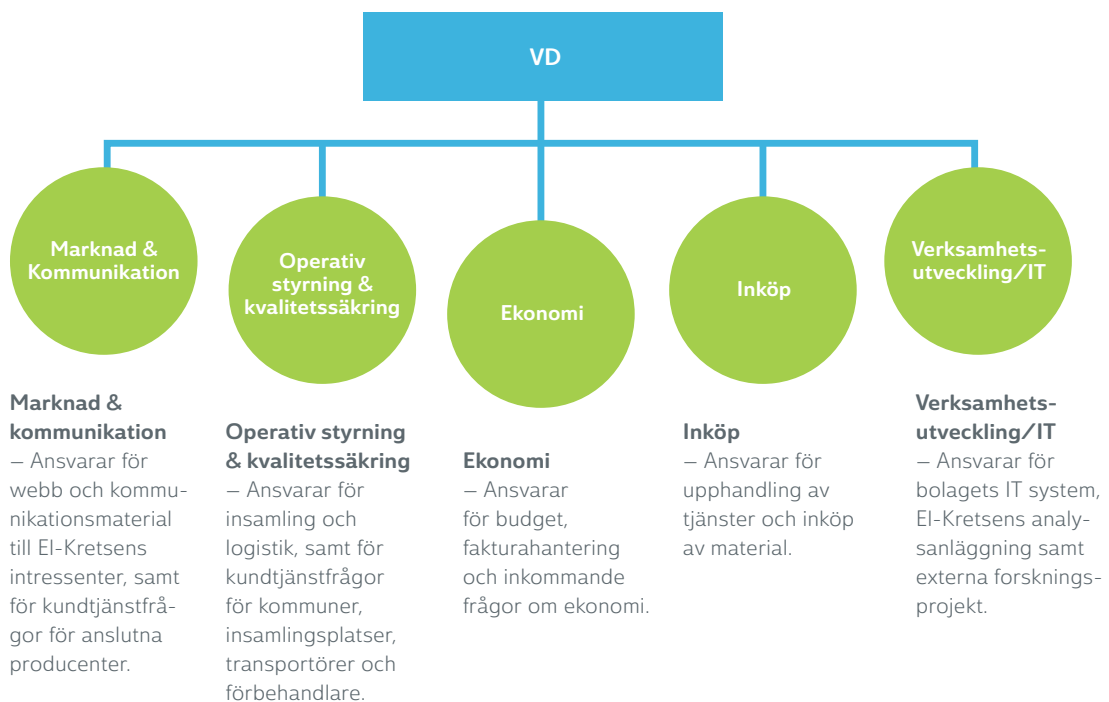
VD

Marknad & Kommunikation

Operativ styrning & kvalitetssäkring

Ekonomi

Inköp

Verksamhetsutveckling/IT

Marknad & kommunikation
– Ansvarar för webb och kommunikationsmaterial till El-Kretsens intressenter, samt för kundtjänstfrågor för anslutna producenter.

Operativ styrning & kvalitetssäkring
– Ansvarar för insamling och logistik, samt för kundtjänstfrågor för kommuner, insamlingsplatser, transportörer och förbehandlare.

Ekonomi
– Ansvarar för budget, fakturahantering och inkommande frågor om ekonomi.

Inköp
– Ansvarar för upphandling av tjänster och inköp av material.

Verksamhetsutveckling/IT
– Ansvarar för bolagets IT system, El-Kretsens analysanläggning samt externa forskningsprojekt.